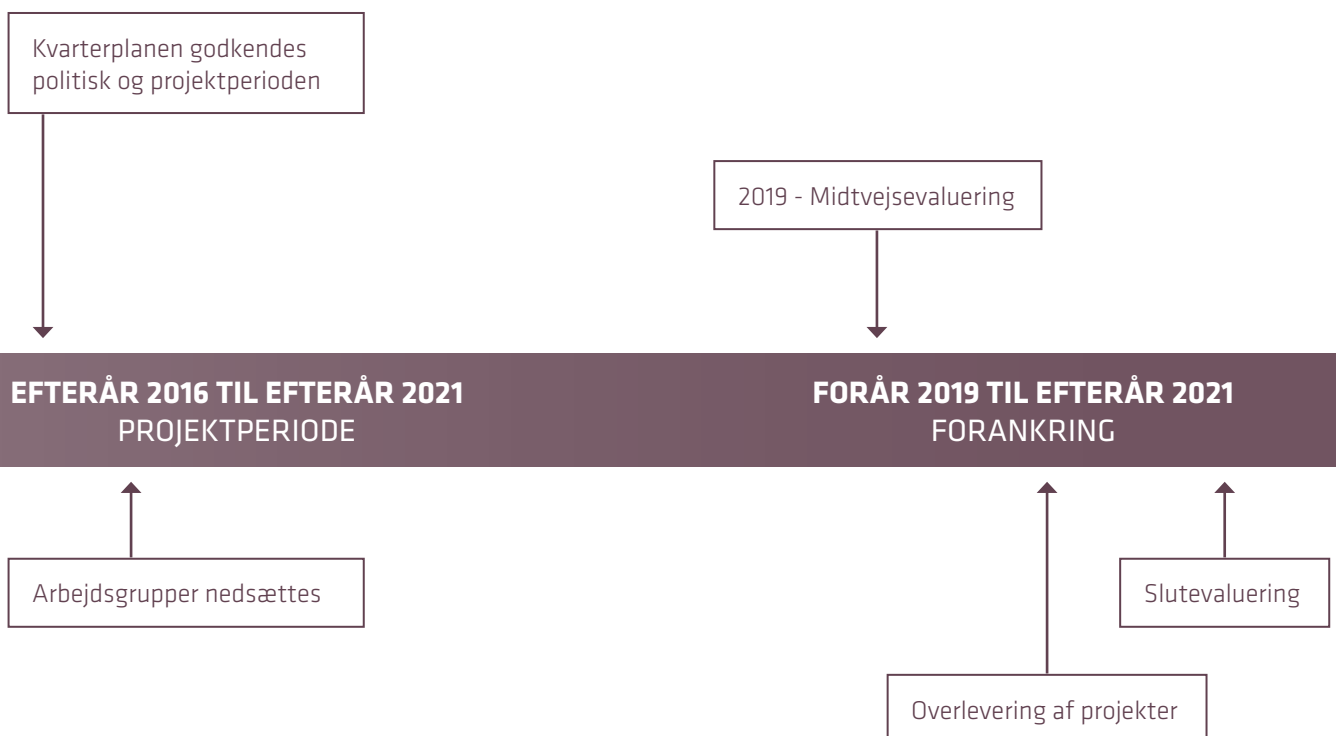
Kvarterplanen godkendes politisk og projektperioden

2019 - Midtvejsevaluering

**EFTERÅR 2016 TIL EFTERÅR 2021**
PROJEKTPERIODE

**FORÅR 2019 TIL EFTERÅR 2021**
FORANKRING

Arbejdsgrupper nedsættes

Slutevaluering

Overlevering af projekter